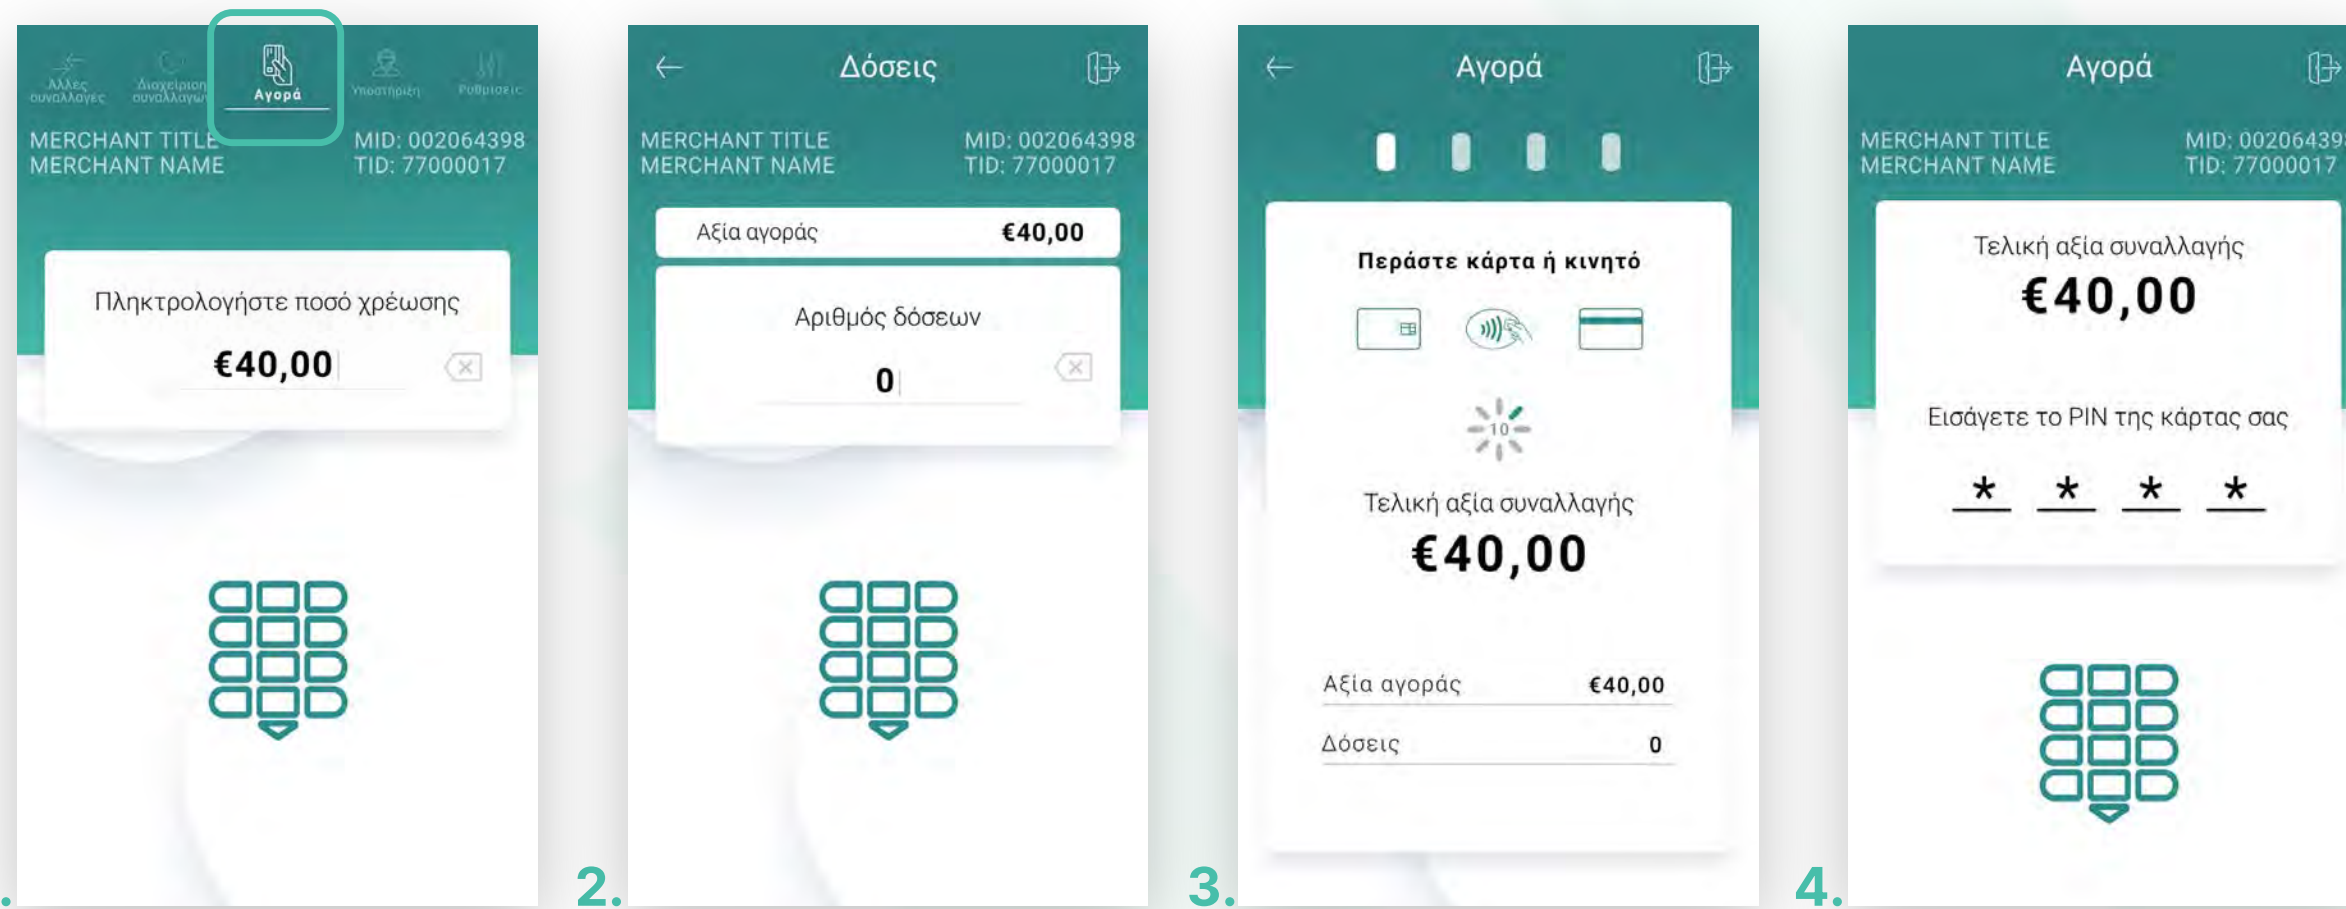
Άλλες συναλλαγές
Διαχείριση συναλλαγών
Αγορά
Υποστήριξη
Ρυθμίσεις

MERCHANT TITLE
MERCHANT NAME
MID: 002064398
TID: 77000017

Πληκτρολογήστε ποσό χρέωσης
€40,00

.

2.

Δόσεις

MERCHANT TITLE
MERCHANT NAME
MID: 002064398
TID: 77000017

Αξία αγοράς €40,00

Αριθμός δόσεων
0

3.

Αγορά

Περάστε κάρτα ή κινητό

10

Τελική αξία συναλλαγής
€40,00

Αξία αγοράς €40,00
Δόσεις 0

4.

Αγορά

MERCHANT TITLE
MERCHANT NAME
MID: 00206439
TID: 77000017

Τελική αξία συναλλαγής
€40,00

Εισάγετε το PIN της κάρτας σας
* * * *